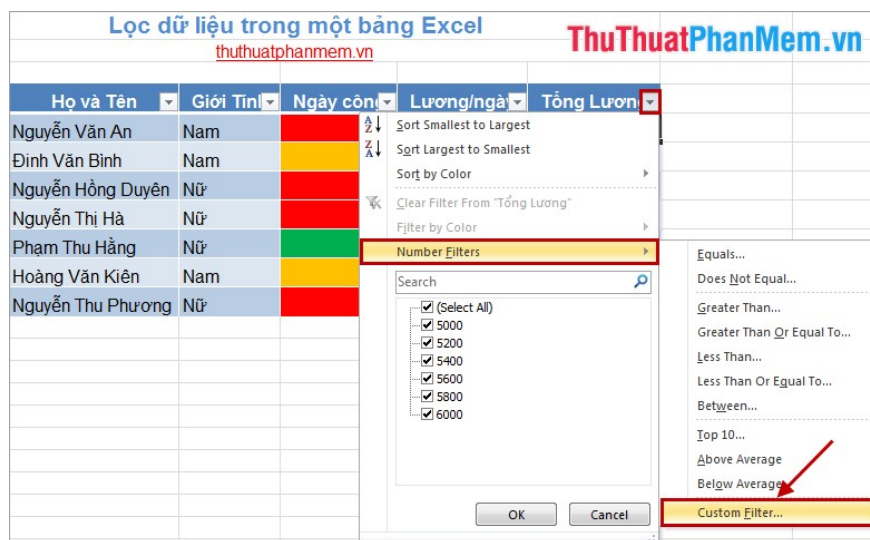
Lọc dữ liệu trong một bảng Excel

thuthuatphanmem.vn

ThuThuatPhanMem.vn

| Họ và Tên | Giới Tính | Ngày công | Lương/ngày | Tổng Lương |
|---|---|---|---|---|
| Nguyễn Văn An | Nam | | | |
| Đinh Văn Bình | Nam | | | |
| Nguyễn Hồng Duyên | Nữ | | | |
| Nguyễn Thị Hà | Nữ | | | |
| Phạm Thu Hằng | Nữ | | | |
| Hoàng Văn Kiên | Nam | | | |
| Nguyễn Thu Phương | Nữ | | | |

Sort Smallest to Largest
Sort Largest to Smallest
Sort by Color
Clear Filter From "Tổng Lương"
Filter by Color
Number Filters
Search
(Select All)
5000
5200
5400
5600
5800
6000
OK
Cancel

Equals...
Does Not Equal...
Greater Than...
Greater Than Or Equal To...
Less Than...
Less Than Or Equal To...
Between...
Top 10...
Above Average
Below Average
Custom Filter...